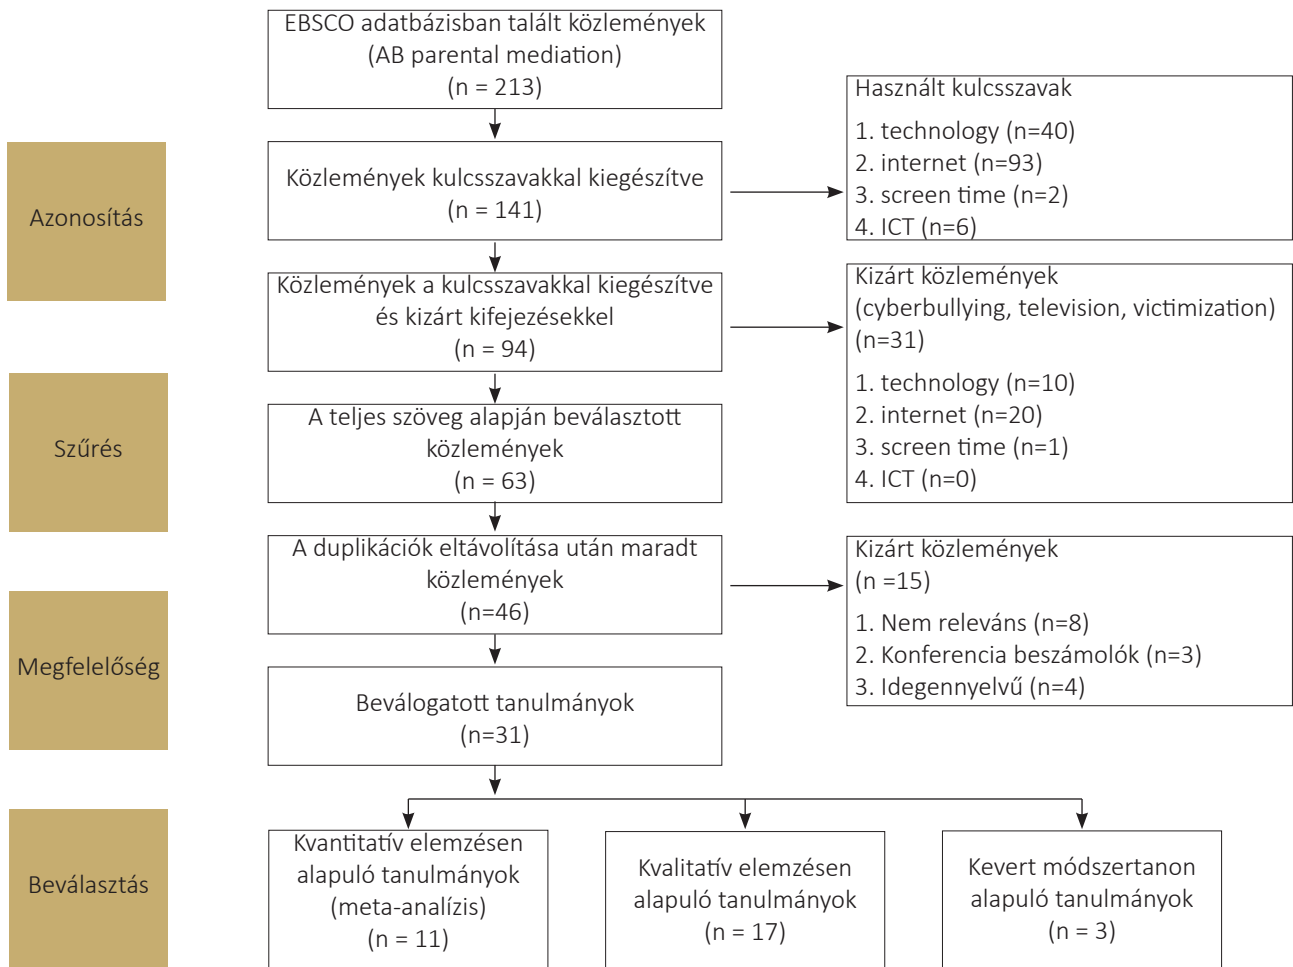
EBSCO adatbázisban talált közlemények (AB parental mediation) (n = 213)

Használt kulcsszavak

1. technology (n=40)
2. internet (n=93)
3. screen time (n=2)
4. ICT (n=6)

Azonosítás

Közlemények kulcsszavakkal kiegészítve (n = 141)

Közlemények a kulcsszavakkal kiegészítve és kizárt kifejezésekkel (n = 94)

Kizárt közlemények (cyberbullying, television, victimization) (n=31)

1. technology (n=10)
2. internet (n=20)
3. screen time (n=1)
4. ICT (n=0)

Szűrés

A teljes szöveg alapján beválasztott közlemények (n = 63)

A duplikációk eltávolítása után maradt közlemények (n=46)

Kizárt közlemények (n =15)

1. Nem releváns (n=8)
2. Konferencia beszámolók (n=3)
3. Idegennyelvű (n=4)

Megfelelőség

Beválogatott tanulmányok (n=31)

Beválasztás

Kvantitatív elemzésen alapuló tanulmányok (meta-analízis) (n = 11)

Kvalitatív elemzésen alapuló tanulmányok (n = 17)

Kevert módszertanon alapuló tanulmányok (n = 3)